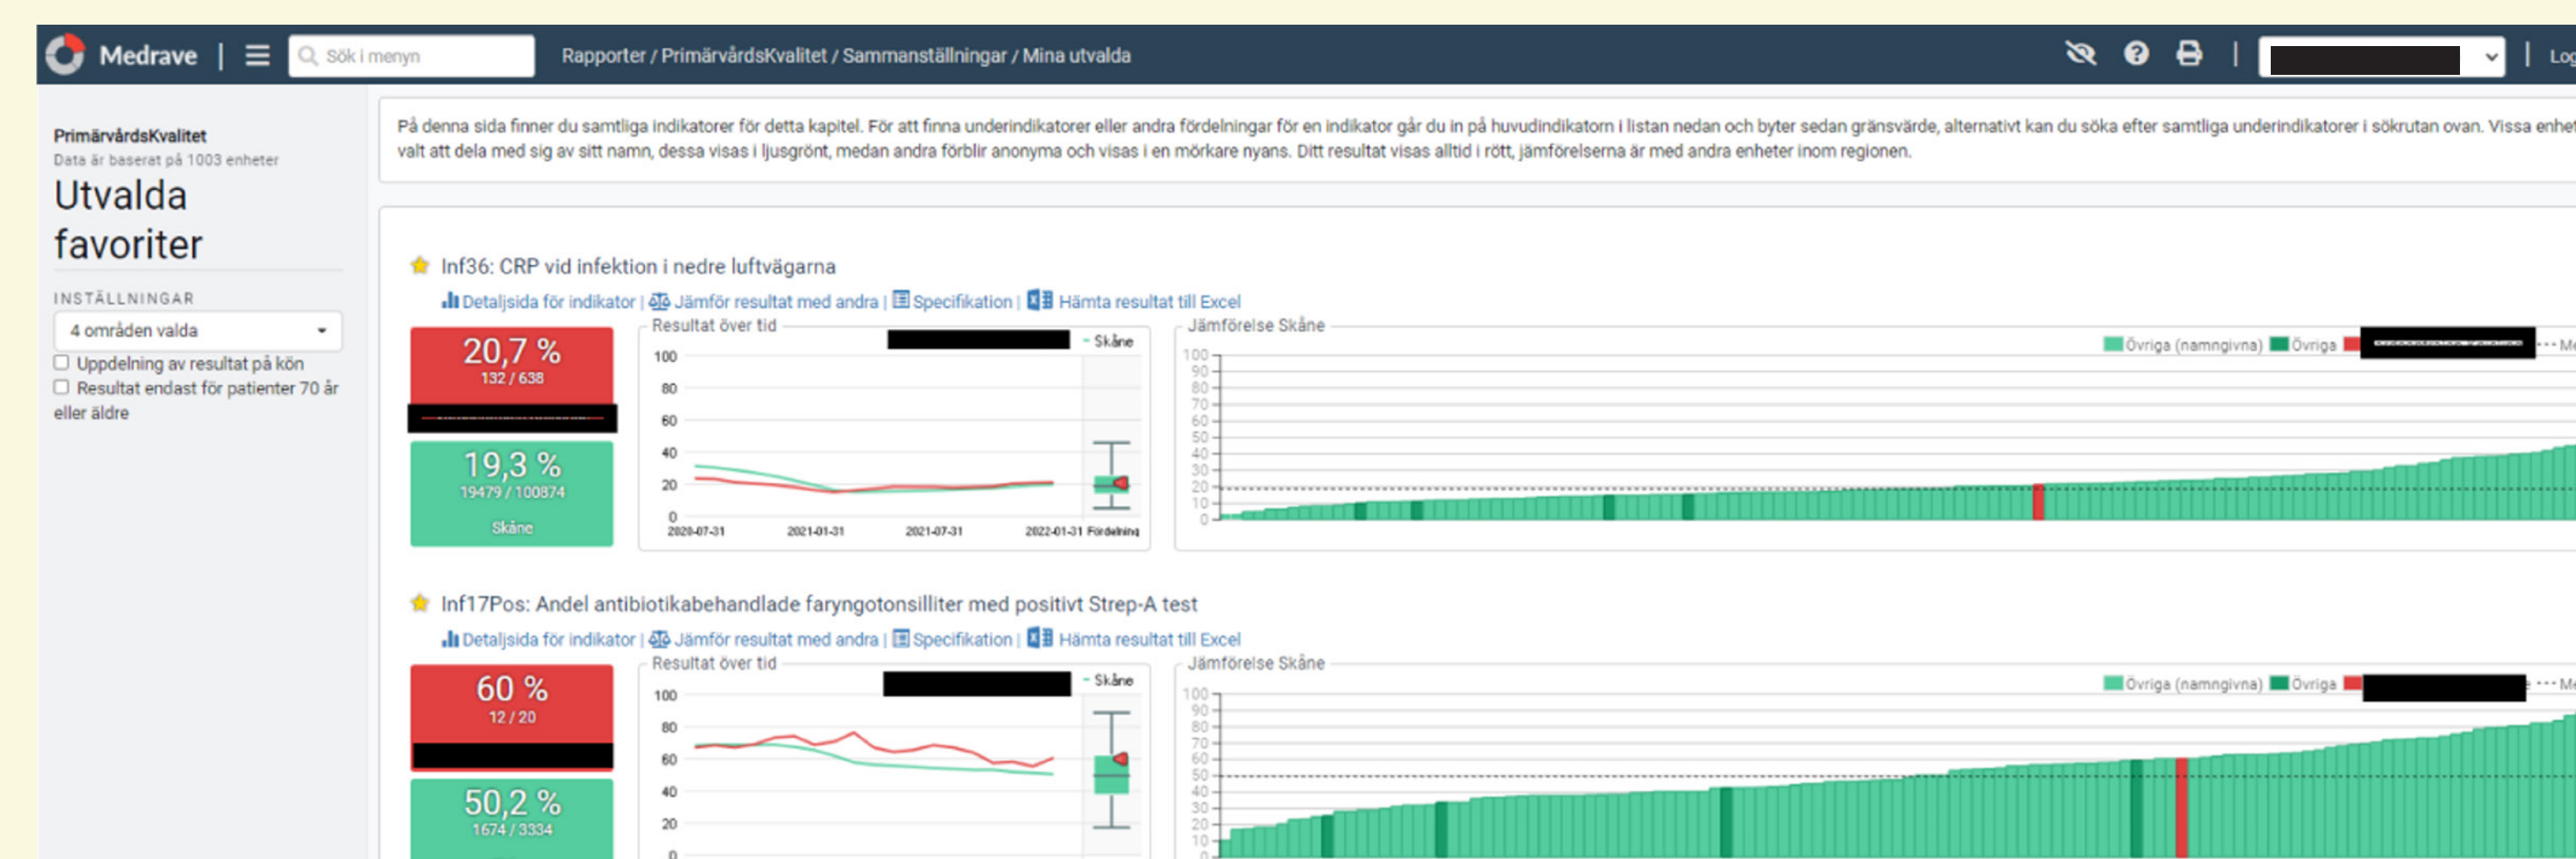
Medrave | Sök i menyn Rapporter / PrimärvårdsKvalitet / Sammanställningar / Mina utvalda Log

PrimärvårdsKvalitet
Data är baserat på 1003 enheter
Utvalda favoriter

INSTÄLLNINGAR
4 områden valda
Uppdelning av resultat på kön
Resultat endast för patienter 70 år eller äldre

På denna sida finner du samtliga indikatorer för detta kapitel. För att finna underindikatorer eller andra fördelningar för en indikator går du in på huvudindikatorn i listan nedan och byter sedan gränsvärde, alternativt kan du söka efter samtliga underindikatorer i sökrutan ovan. Vissa enhe valt att dela med sig av sitt namn, dessa visas i ljusgrönt, medan andra förblir anonyma och visas i en mörkare nyans. Ditt resultat visas alltid i rött, jämförelserna är med andra enheter inom regionen.

Inf36: CRP vid infektion i nedre luftvägarna
Detaljsida för indikator | Jämför resultat med andra | Specifikation | Hämta resultat till Excel

20,7 %
132 / 638

19,3 %
19479 / 100874
Skåne

Resultat över tid
Skåne
100
80
60
40
20
0
2020-07-31 2021-01-31 2021-07-31 2022-01-31 Fördelning

Jämförelse Skåne
Övriga (namngivna) Övriga Me
100 90 80 70 60 50 40 30 20 10 0

Inf17Pos: Andel antibiotikabehandlade faryngotonsilliter med positivt Strep-A test
Detaljsida för indikator | Jämför resultat med andra | Specifikation | Hämta resultat till Excel

60 %
12 / 20

50,2 %
1674 / 3334

Resultat över tid
Skåne
100
80
60
40
20
0

Jämförelse Skåne
Övriga (namngivna) Övriga Me
100 90 80 70 60 50 40 30 20 10 0